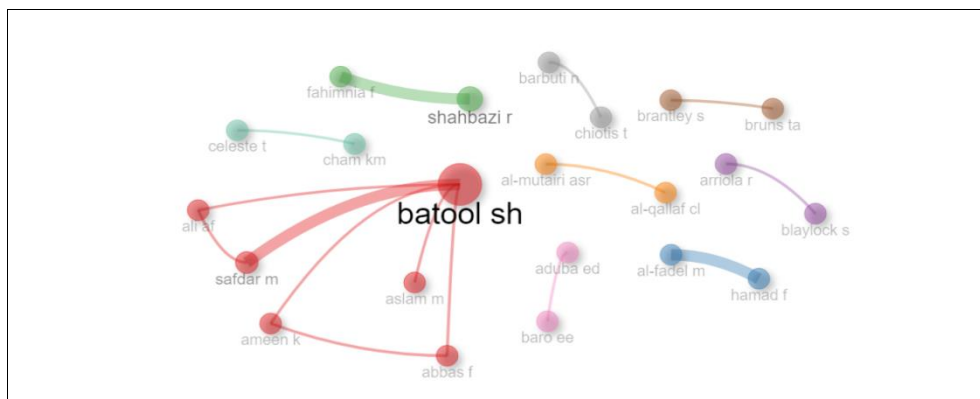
barbuti n
fahimnia f
shahbazi r
chiotis t
brantley s
bruns ta
celeste t
cham km
al-mutairi asr
arriola r
al-qallaf cl
batool sh
ali af
blaylock s
aduba ed
al-fadel m
safdar m
aslam m
hamad f
baro ee
ameen k
abbas f